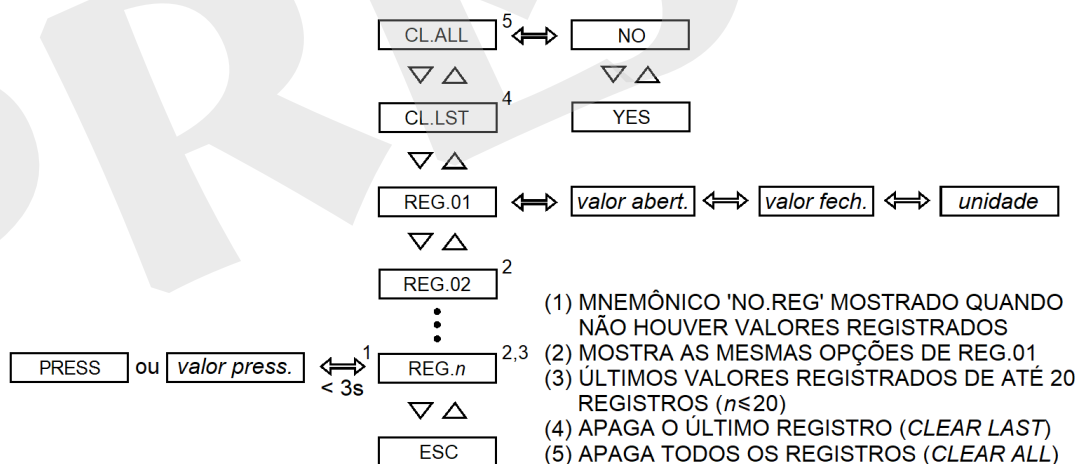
CL.ALL 5 ⟺ NO

▽ △ ▽ △

CL.LST 4 YES

▽ △

REG.01 ⟺ *valor abert.* ⟺ *valor fech.* ⟺ *unidade*

▽ △

REG.02 2

PRESS ou *valor press.* ⟺ 1 < 3s REG.*n* 2,3

▽ △

ESC

(1) MNEMÔNICO 'NO.REG' MOSTRADO QUANDO NÃO HOUVER VALORES REGISTRADOS
(2) MOSTRA AS MESMAS OPÇÕES DE REG.01
(3) ÚLTIMOS VALORES REGISTRADOS DE ATÉ 20 REGISTROS (*n*≤20)
(4) APAGA O ÚLTIMO REGISTRO (*CLEAR LAST*)
(5) APAGA TODOS OS REGISTROS (*CLEAR ALL*)